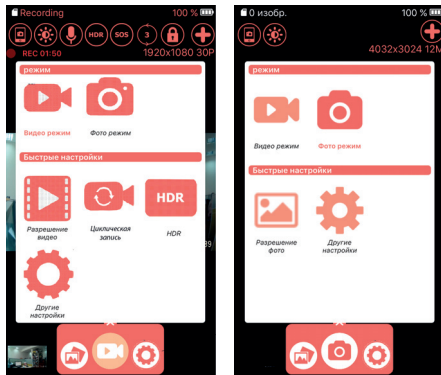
Recording 100 %

HDR SOS 3

REC 01:50 1920x1080 30P

режим

Видео режим Фото режим

Быстрые настройки

HDR

Разрешение видео Циклическая запись HDR

Другие настройки

0 изобр. 100 %

4032x3024 12M

режим

Видео режим Фото режим

Быстрые настройки

Разрешение фото Другие настройки